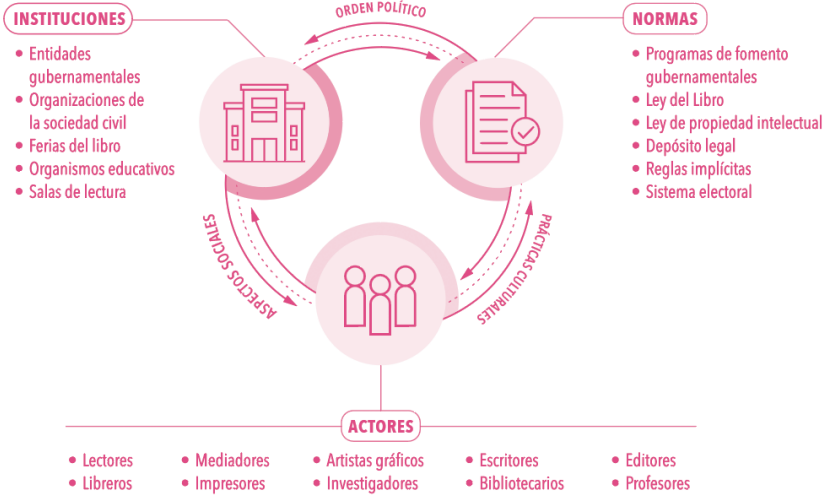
INSTITUCIONES
• Entidades gubernamentales
• Organizaciones de la sociedad civil
• Ferias del libro
• Organismos educativos
• Salas de lectura

ORDEN POLÍTICO

NORMAS
• Programas de fomento gubernamentales
• Ley del Libro
• Ley de propiedad intelectual
• Depósito legal
• Reglas implícitas
• Sistema electoral

ASPECTOS SOCIALES

PRÁCTICAS CULTURALES

ACTORES
• Lectores
• Libreros
• Mediadores
• Impresores
• Artistas gráficos
• Investigadores
• Escritores
• Bibliotecarios
• Editores
• Profesores